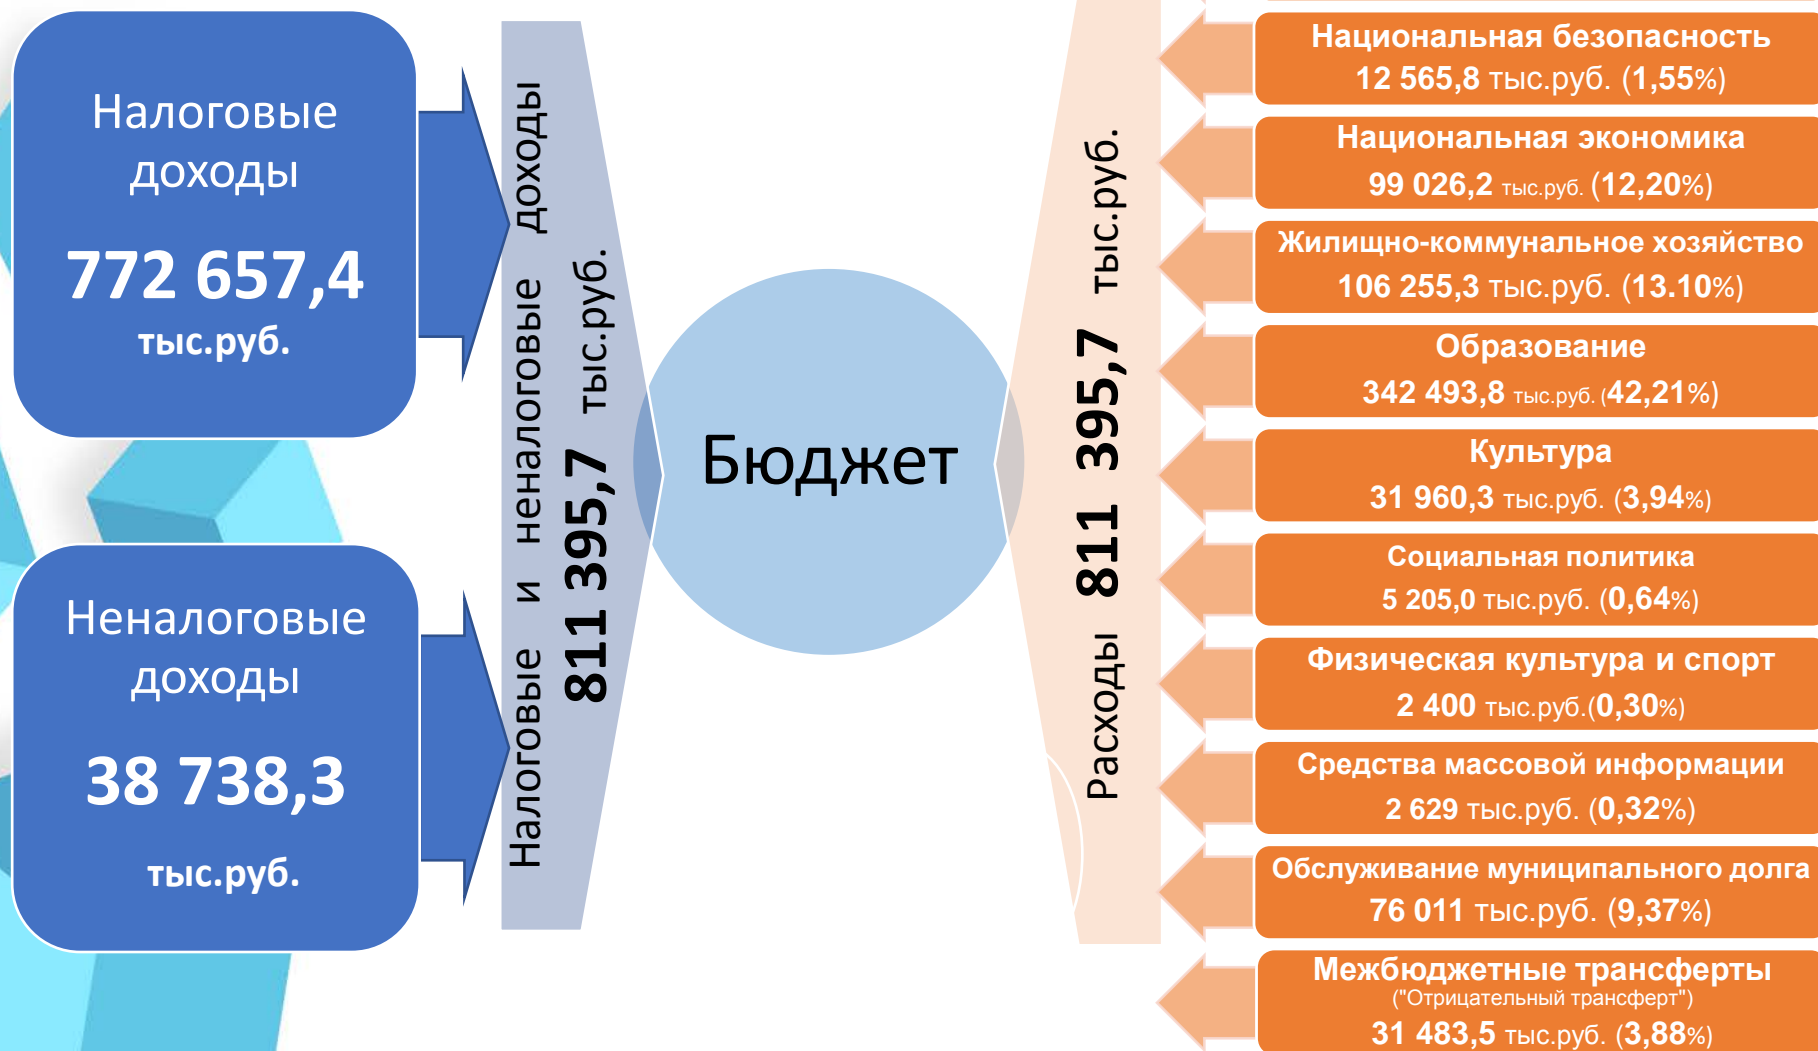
Налоговые доходы

772 657,4 тыс.руб.

Неналоговые доходы

38 738,3

тыс.руб.

Налоговые и неналоговые доходы 811 395,7 тыс.руб.

Бюджет

Расходы 811 395,7 тыс.руб.

Национальная безопасность 12 565,8 тыс.руб. (1,55%)

Национальная экономика 99 026,2 тыс.руб. (12,20%)

Жилищно-коммунальное хозяйство 106 255,3 тыс.руб. (13.10%)

Образование 342 493,8 тыс.руб. (42,21%)

Культура 31 960,3 тыс.руб. (3,94%)

Социальная политика 5 205,0 тыс.руб. (0,64%)

Физическая культура и спорт 2 400 тыс.руб.(0,30%)

Средства массовой информации 2 629 тыс.руб. (0,32%)

Обслуживание муниципального долга 76 011 тыс.руб. (9,37%)

Межбюджетные трансферты ("Отрицательный трансферт") 31 483,5 тыс.руб. (3,88%)